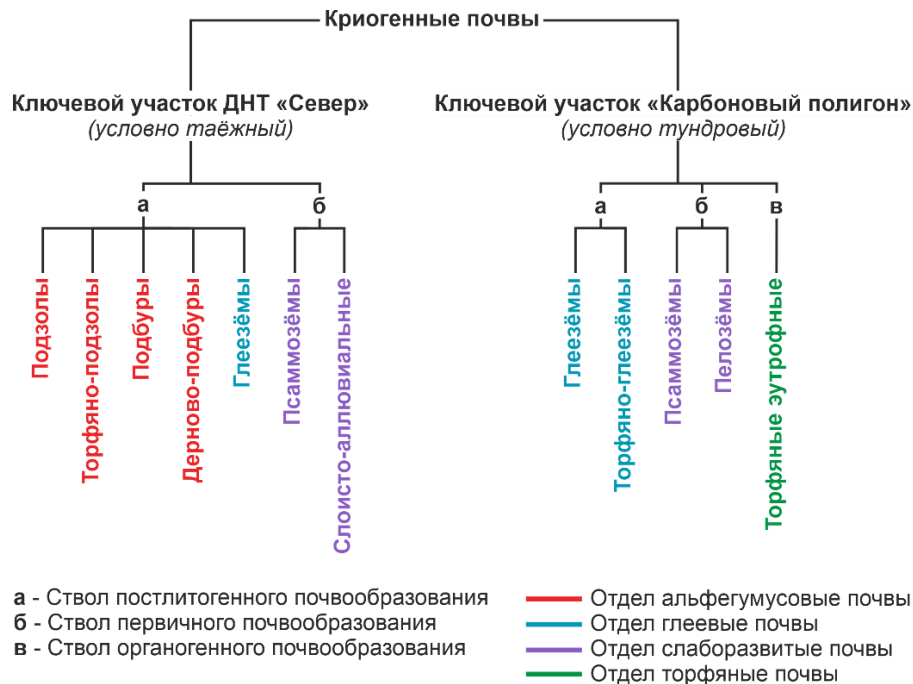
Криогенные почвы

Ключевой участок ДНТ «Север»
(условно таёжный)

Ключевой участок «Карбоновый полигон»
(условно тундровый)

а

б

Подзолы
Торфяно-подзолы
Подбуры
Дерново-подбуры
Глеезёмы

Псаммозёмы
Слоисто-аллювиальные

а

б

в

Глеезёмы
Торфяно-глеезёмы

Псаммозёмы
Пелозёмы

Торфяные эутрофные

**а** - Ствол постлитогенного почвообразования
**б** - Ствол первичного почвообразования
**в** - Ствол органогенного почвообразования

Отдел альфегумусовые почвы
Отдел глеевые почвы
Отдел слаборазвитые почвы
Отдел торфяные почвы